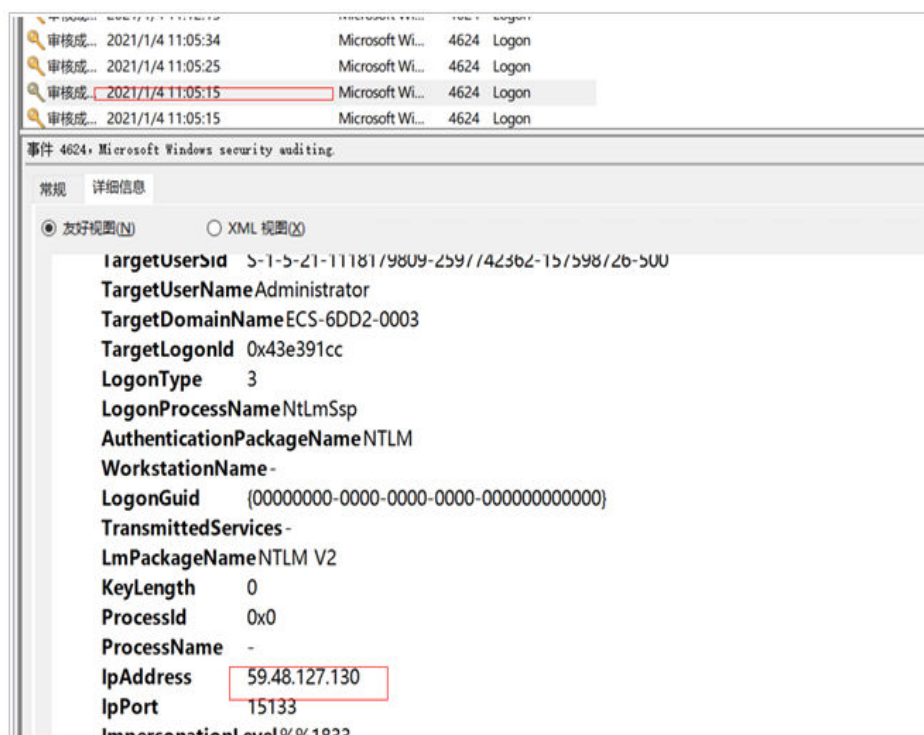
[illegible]
审核成... 2021/1/4 11:05:34 Microsoft Wi... 4624 Logon
审核成... 2021/1/4 11:05:25 Microsoft Wi... 4624 Logon
审核成... 2021/1/4 11:05:15 Microsoft Wi... 4624 Logon
审核成... 2021/1/4 11:05:15 Microsoft Wi... 4624 Logon

事件 4624，Microsoft Windows security auditing.

常规 详细信息

友好视图(N) XML 视图(X)

TargetUserSid S-1-5-21-1118179809-2597742362-157598726-500
TargetUserName Administrator
TargetDomainName ECS-6DD2-0003
TargetLogonId 0x43e391cc
LogonType 3
LogonProcessName NtLmSsp
AuthenticationPackageName NTLM
WorkstationName -
LogonGuid {00000000-0000-0000-0000-000000000000}
TransmittedServices -
LmPackageName NTLM V2
KeyLength 0
ProcessId 0x0
ProcessName -
IpAddress 59.48.127.130
IpPort 15133
ImpersonationLevel %%1833